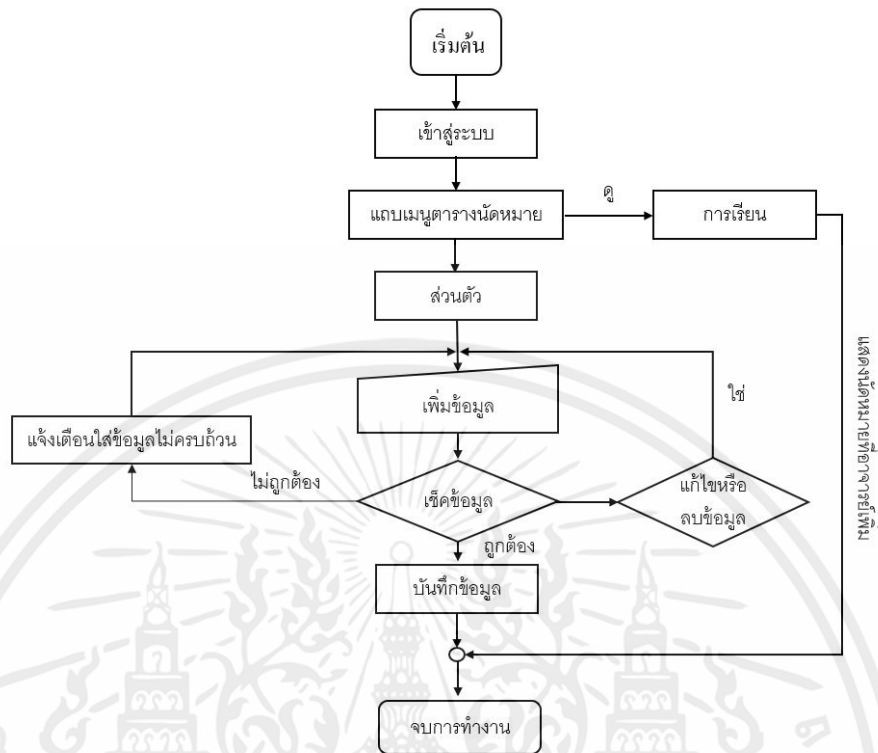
เริ่มต้น

เข้าสู่ระบบ

แถบเมนูตารางนัดหมาย

ดู

การเรียน

ส่วนตัว

เพิ่มข้อมูล

ใช่

แจ้งเตือนใส่ข้อมูลไม่ครบถ้วน

ไม่ถูกต้อง

เช็คข้อมูล

แก้ไขหรือลบข้อมูล

ถูกต้อง

บันทึกข้อมูล

จบการทำงาน

แสดงนัดหมายอาจารย์แพทย์